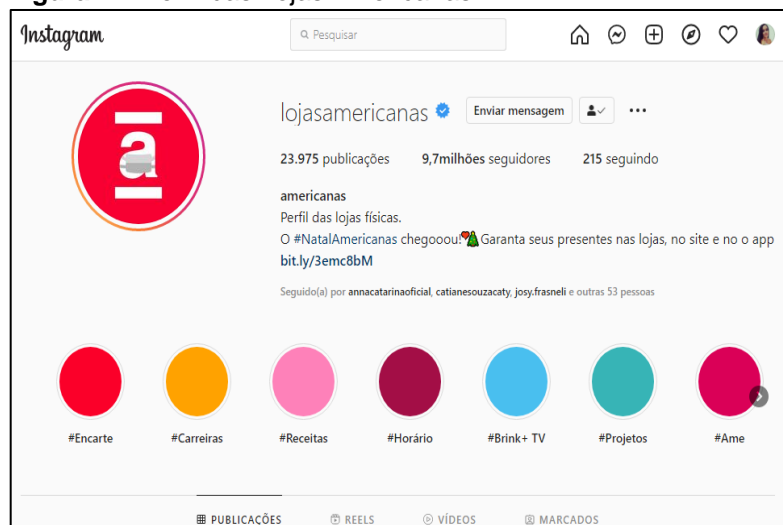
Instagram

Pesquisar

lojasamericanas

Enviar mensagem

23.975 publicações 9,7milhões seguidores 215 seguindo

americanas
Perfil das lojas físicas.
O #NatalAmericanas chegooou! Garanta seus presentes nas lojas, no site e no o app
bit.ly/3emc8bM

Seguido(a) por annacatarinaoficial, catianesouzacaty, josy.frasneli e outras 53 pessoas

#Encarte #Carreiras #Receitas #Horário #Brink+ TV #Projetos #Ame

PUBLICAÇÕES REELS VÍDEOS MARCADOS